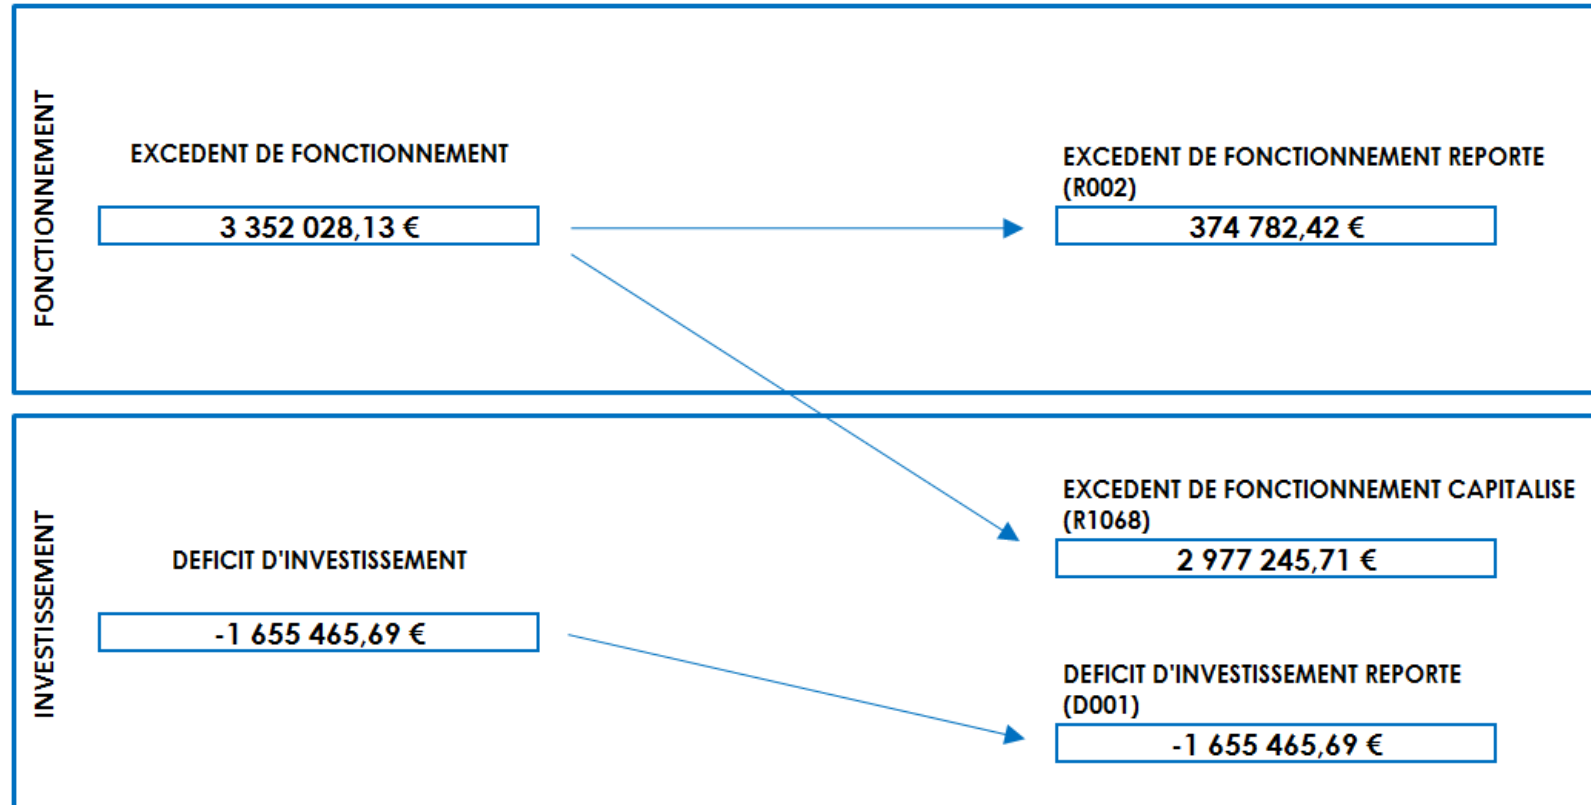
FONCTIONNEMENT

EXCEDENT DE FONCTIONNEMENT

3 352 028,13 €

EXCEDENT DE FONCTIONNEMENT REPORTE (R002)

374 782,42 €

INVESTISSEMENT

EXCEDENT DE FONCTIONNEMENT CAPITALISE (R1068)

2 977 245,71 €

DEFICIT D'INVESTISSEMENT

-1 655 465,69 €

DEFICIT D'INVESTISSEMENT REPORTE (D001)

-1 655 465,69 €